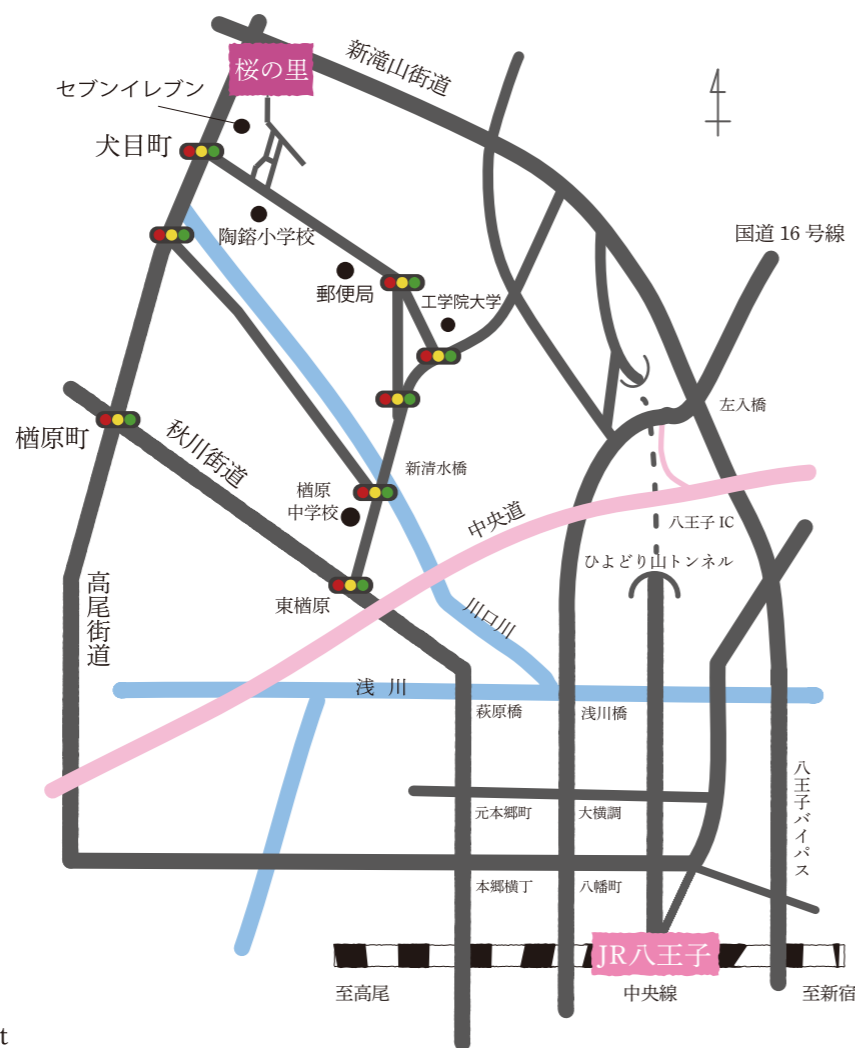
桜の里

新滝山街道

セブンイレブン

犬目町

陶鎔小学校

郵便局

工学院大学

国道 16 号線

左入橋

楢原町

秋川街道

新清水橋

楢原中学校

中央道

八王子 IC

ひよどり山トンネル

東楢原

川口川

高尾街道

浅川

萩原橋

浅川橋

八王子バイパス

元本郷町

大横調

本郷横丁

八幡町

JR八王子

至高尾

中央線

至新宿

t